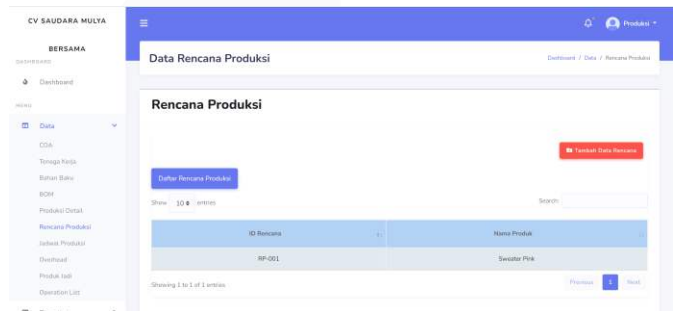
CV SAUDARA MULYA
BERSAMA

DASHBOARD
Dashboard
MENU
Data
COA
Tenaga Kerja
Bahan Baku
BOM
Produksi Detail
Rencana Produksi
Jadwal Produksi
Overhead
Produk Jadi
Operation List

Produksi

Data Rencana Produksi
Dashboard / Data / Rencana Produksi

Rencana Produksi

Tambah Data Rencana

Daftar Rencana Produksi

Show 10 entries
Search:

| ID Rencana | Nama Produk |
|---|---|
| RP-001 | Sweater Pink |

Showing 1 to 1 of 1 entries
Previous 1 Next